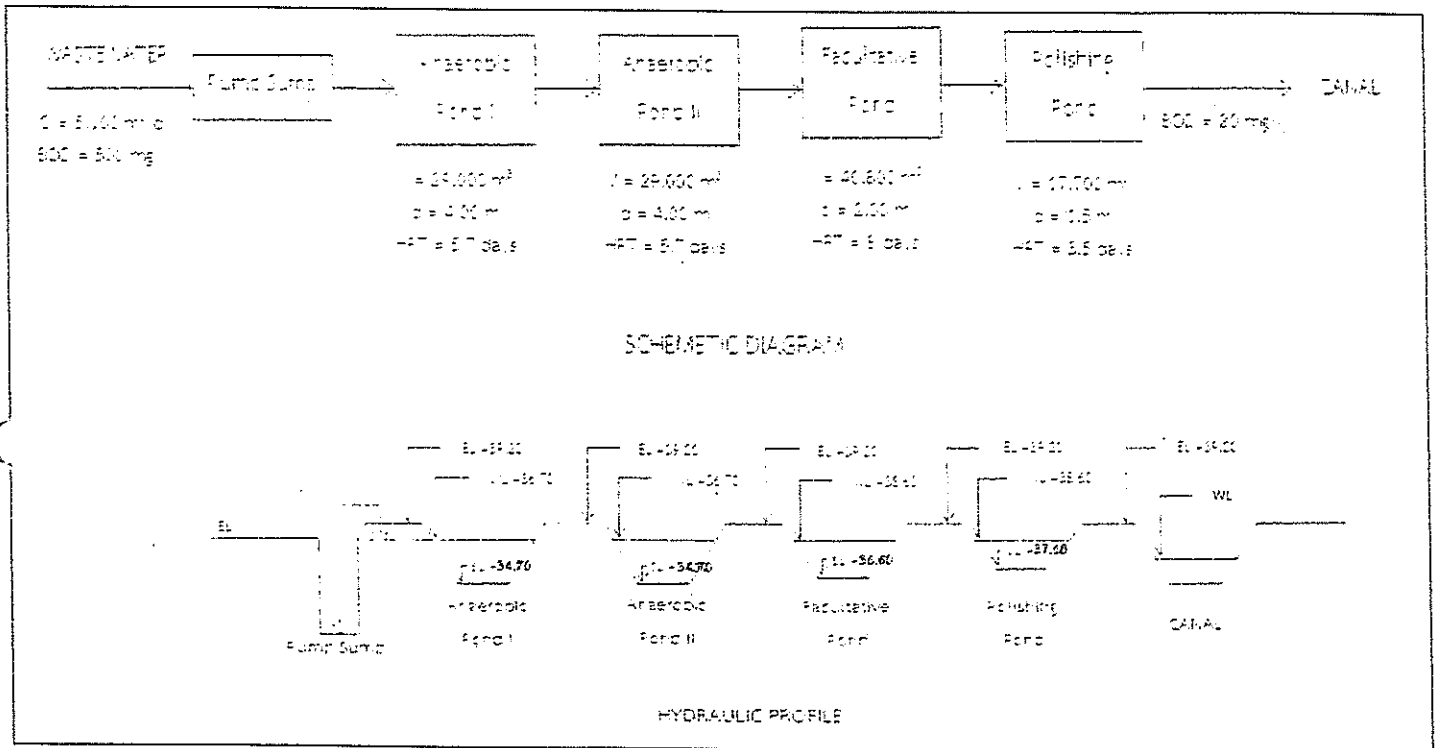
WASTE WATER
Pump Sump
Q = 5,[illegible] m³/d
BOD = 500 mg/l

Anaerobic Pond I
V = 29,000 m³
D = 4.00 m
HRT = 5.7 days

Anaerobic Pond II
V = 29,000 m³
D = 4.00 m
HRT = 5.7 days

Facultative Pond
V = 40,800 m³
D = 2.00 m
HRT = 8 days

Polishing Pond
V = 17,000 m³
D = 1.5 m
HRT = 3.5 days

BOD = 20 mg/l
CANAL

SCHEMETIC DIAGRAM

EL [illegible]
EL +39.20
WL +38.70
EL +34.70
Anaerobic Pond I

EL +39.20
WL +38.70
EL +34.70
Anaerobic Pond II

EL +39.20
WL +38.60
EL +36.60
Facultative Pond

EL +39.20
WL +38.60
EL +37.10
Polishing Pond

EL +39.20
WL
CANAL

Pump Sump

HYDRAULIC PROFILE